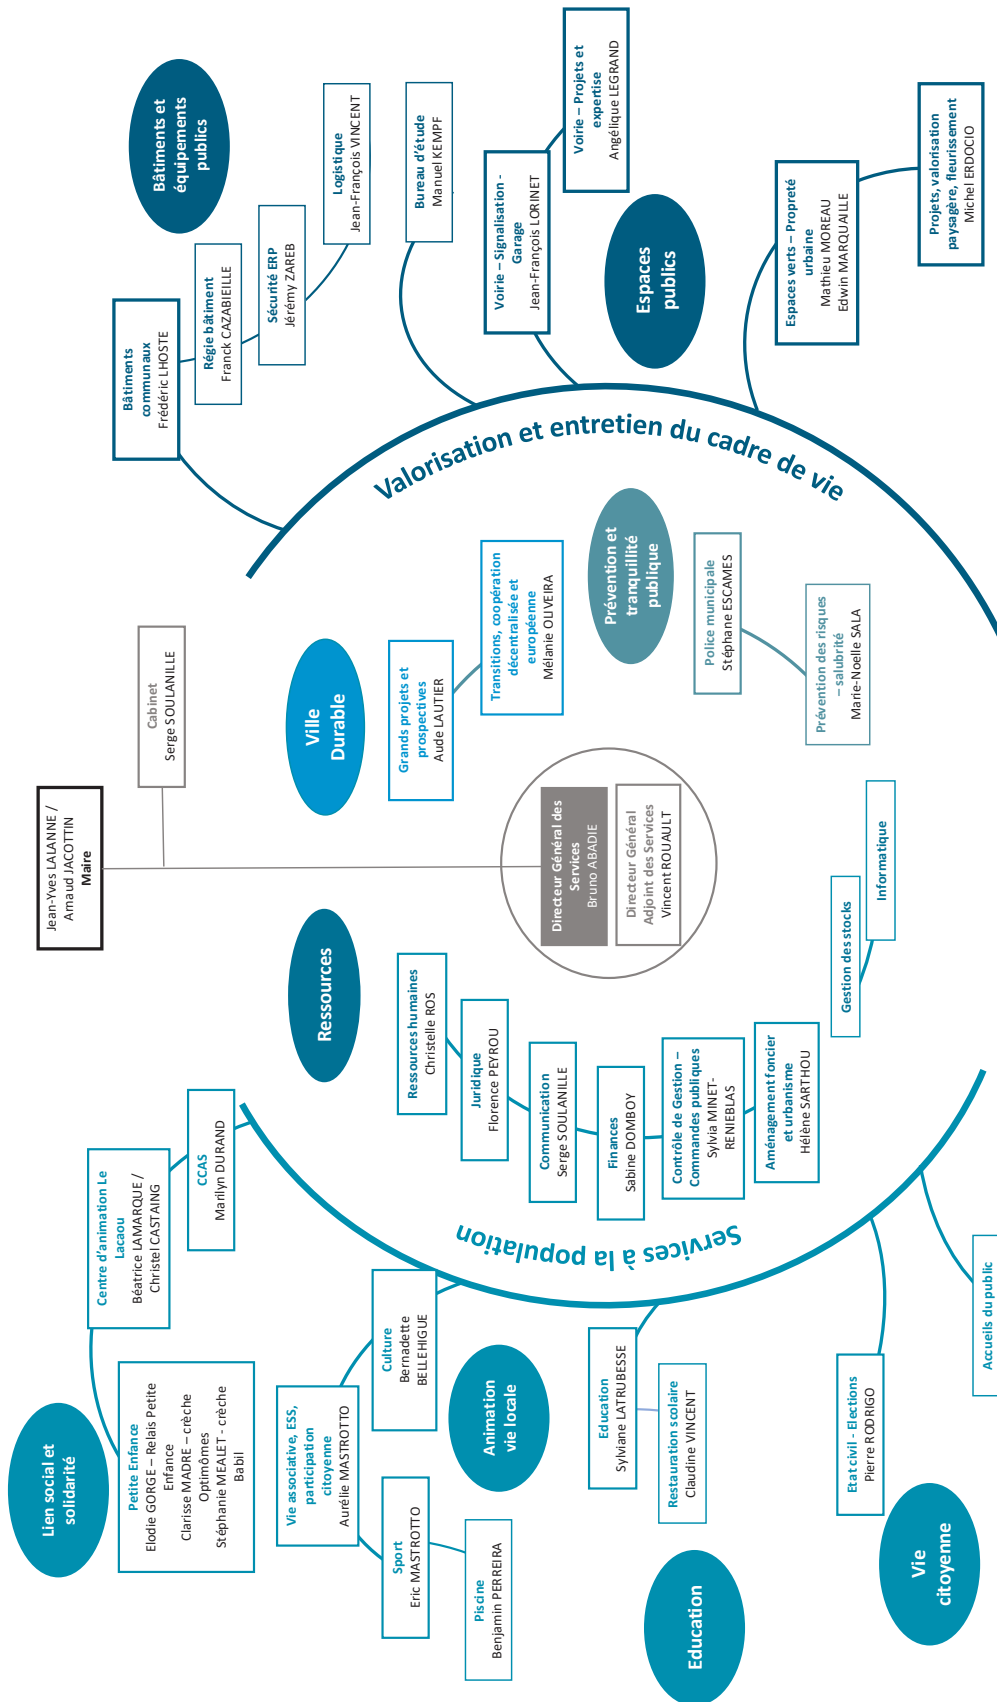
Bâtiments et équipements publics

Logistique
Jean-François VINCENT

Sécurité ERP
Jérémy ZAREB

Régie bâtiment
Franck CAZABIEILLE

Bâtiments communaux
Frédéric LHOSTE

Bureau d'étude
Manuel KEMPF

Voirie – Projets et expertise
Angélique LEGRAND

Voirie – Signalisation - Garage
Jean-François LORINET

Espaces publics

Espaces verts – Propreté urbaine
Mathieu MOREAU
Edwin MARQUAILLE

Projets, valorisation paysagère, fleurissement
Michel ERDOCIO

Valorisation et entretien du cadre de vie

Prévention et tranquillité publique

Police municipale
Stéphane ESCAMES

Prévention des risques – salubrité
Marie-Noëlle SALA

Transitions, coopération décentralisée et européenne
Mélanie OLIVEIRA

Grands projets et prospectives
Aude LAUTIER

Ville Durable

Cabinet
Serge SOULANILLE

Jean-Yves LALANNE / Arnaud JACOTTIN
Maire

Directeur Général des Services
Bruno ABADIE

Directeur Général Adjoint des Services
Vincent ROUAULT

Informatique

Gestion des stocks

Ressources

Ressources humaines
Christelle ROS

Juridique
Florence PEYROU

Communication
Serge SOULANILLE

Finances
Sabine DOMBOY

Contrôle de Gestion – Commandes publiques
Sylvia MINET-RENIEBLAS

Aménagement foncier et urbanisme
Hélène SARTHOU

Services à la population

CCAS
Marilyn DURAND

Centre d'animation Le Lacaou
Béatrice LAMARQUE / Christel CASTAING

Petite Enfance
Elodie GORGE – Relais Petite Enfance
Clarisse MADRE – crèche Optimômes
Stéphanie MEALET - crèche Babil

Lien social et solidarité

Culture
Bernadette BELLEHIGUE

Vie associative, ESS, participation citoyenne
Aurélie MASTROTTO

Animation vie locale

Sport
Eric MASTROTTO

Piscine
Benjamin PERREIRA

Education
Sylviane LATRUBESSE

Restauration scolaire
Claudine VINCENT

Education

Etat civil - Elections
Pierre RODRIGO

Accueils du public

Vie citoyenne